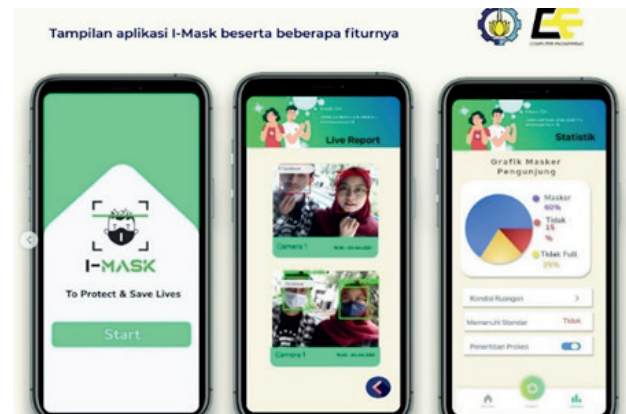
Tampilan aplikasi I-Mask beserta beberapa fiturnya

I-MASK

To Protect & Save Lives

Start

Live Report

Camera 1

Camera 1

Statistik

Grafik Masker Pengunjung

Masker 60%

Tidak 15 %

Tidak Full 25%

Kondisi Ruangan

Memenuhi Standar

TIDAK

Penertiban Protes